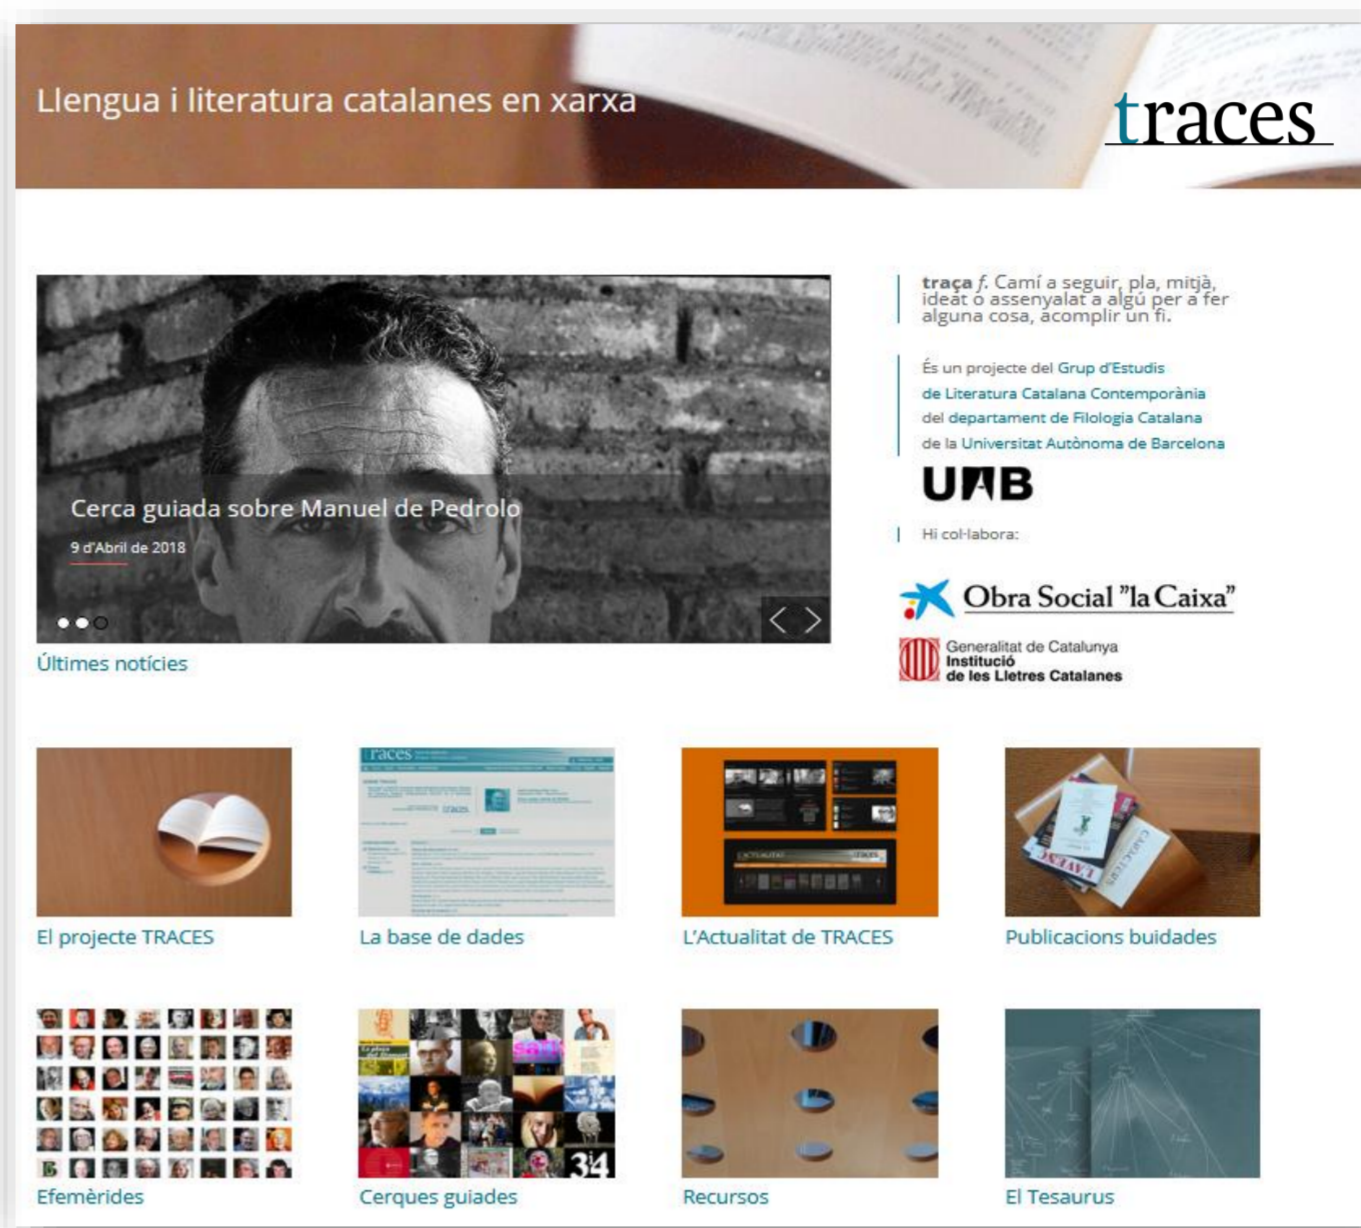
Llengua i literatura catalanes en xarxa

traces

Cerca guiada sobre Manuel de Pedrolo

9 d'Abril de 2018

Últimes notícies

traça f. Camí a seguir, pla, mitjà, ideat o assenyalat a algú per a fer alguna cosa, acomplir un fi.

És un projecte del Grup d'Estudis de Literatura Catalana Contemporània del departament de Filologia Catalana de la Universitat Autònoma de Barcelona

UAB

Hi col·labora:

Obra Social "la Caixa"

Generalitat de Catalunya
Institució de les Lletres Catalanes

El projecte TRACES

La base de dades

L'Actualitat de TRACES

Publicacions buidades

Efemèrides

Cerques guiades

Recursos

El Tesaurus